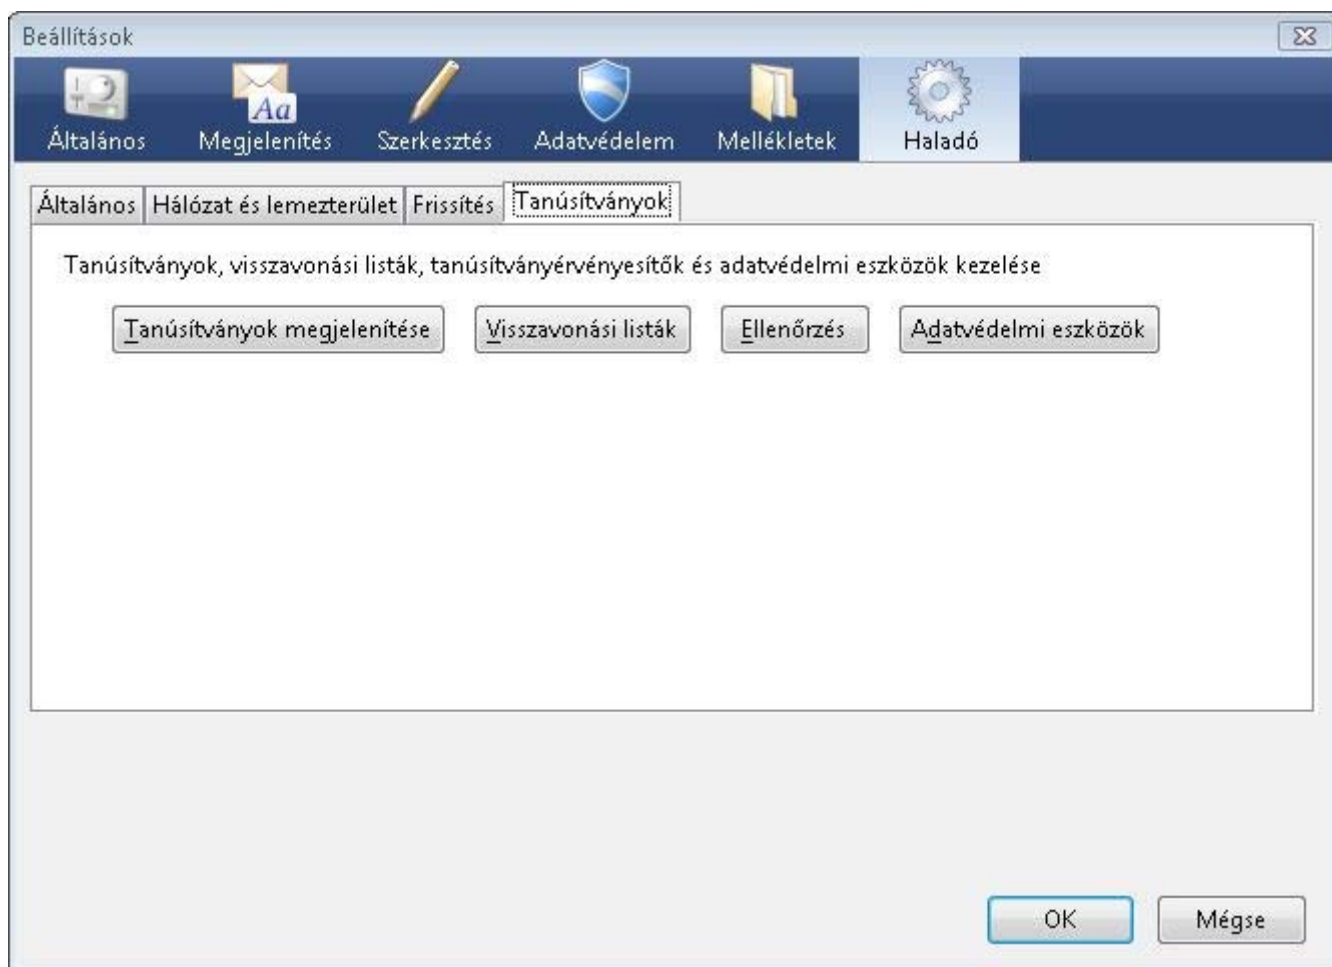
Beállítások

Általános
Aa
Megjelenítés
Szerkesztés
Adatvédelem
Mellékletek
Haladó

Általános | Hálózat és lemezterület | Frissítés | Tanúsítványok

Tanúsítványok, visszavonási listák, tanúsítványérvényesítők és adatvédelmi eszközök kezelése

Tanúsítványok megjelenítése
Visszavonási listák
Ellenőrzés
Adatvédelmi eszközök

OK
Mégse